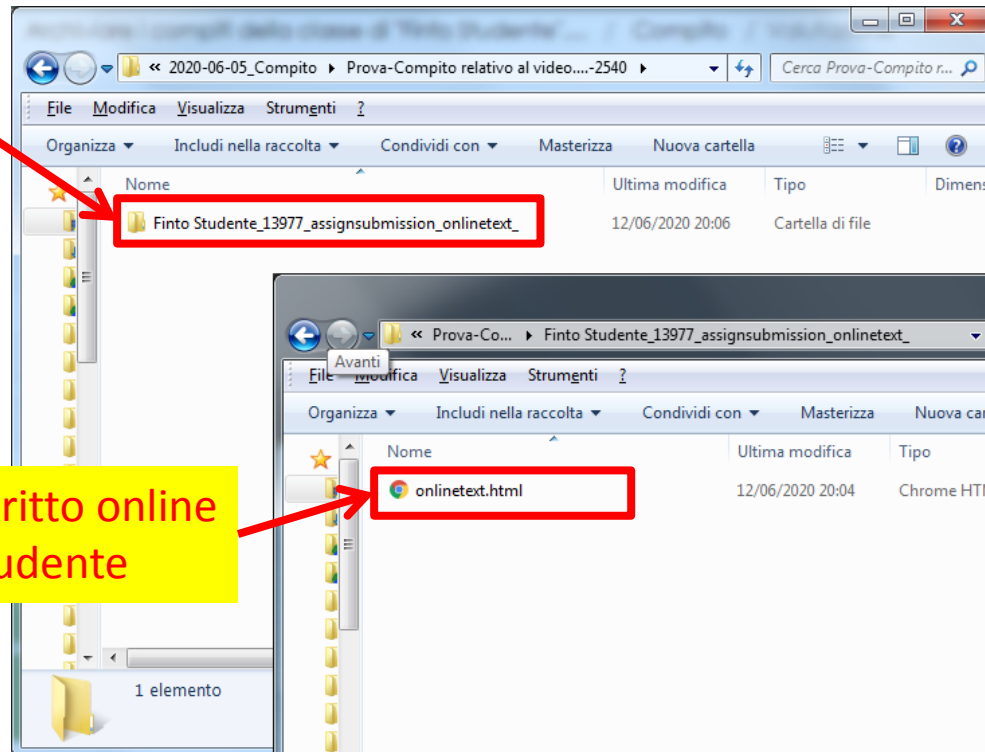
Archivione i compiti della classe di "Finto Studente" / Compito / Valutazione

« 2020-06-05_Compito ▸ Prova-Compito relativo al video....-2540 ▸

Cerca Prova-Compito r...

File Modifica Visualizza Strumenti ?

Organizza ▾ Includi nella raccolta ▾ Condividi con ▾ Masterizza Nuova cartella

Nome | Ultima modifica | Tipo | Dimens

Finto Studente_13977_assignsubmission_onlinetext_ | 12/06/2020 20:06 | Cartella di file

« Prova-Co... ▸ Finto Studente_13977_assignsubmission_onlinetext_

Avanti

File Modifica Visualizza Strumenti ?

Organizza ▾ Includi nella raccolta ▾ Condividi con ▾ Masterizza Nuova car

Nome | Ultima modifica | Tipo

onlinetext.html | 12/06/2020 20:04 | Chrome HT

ritto online
udente

1 elemento